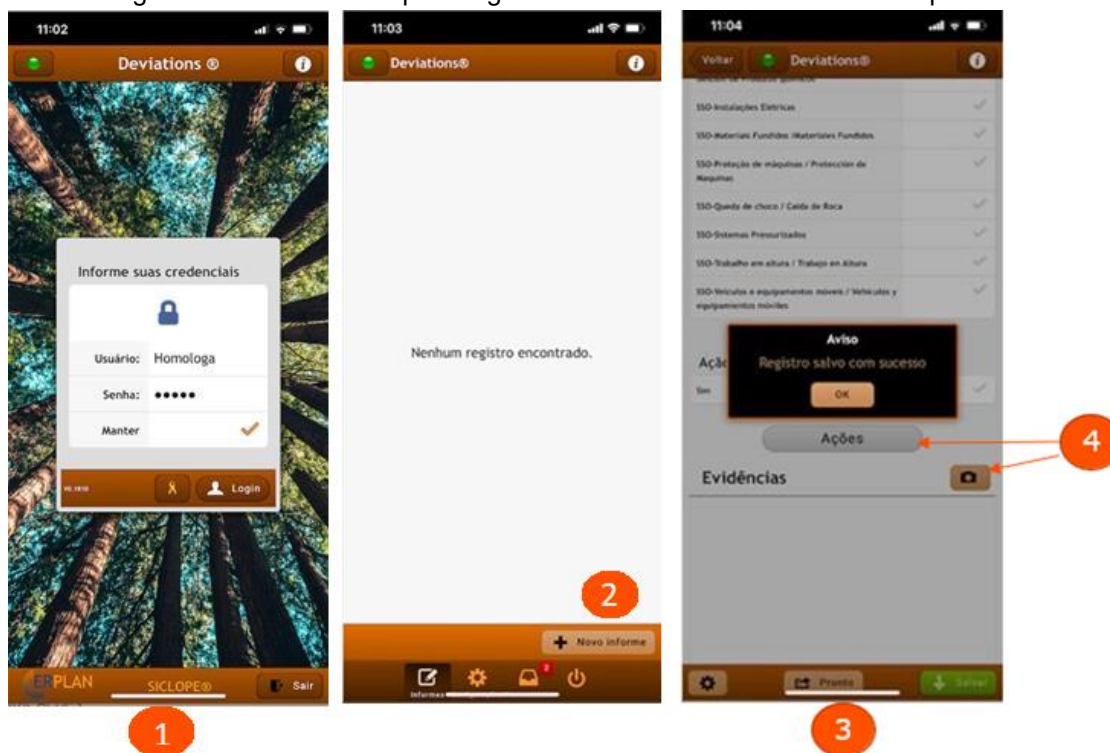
11:02

Deviations ®

Informe suas credenciais

Usuário: Homologa

Senha: •••••

Manter

Login

ERPLAN SICLOPE®

Sair

1

11:03

Deviations®

Nenhum registro encontrado.

2

Novo informe

Informes

2

11:04

Voltar

Deviations®

SSO-Instalações Elétricas

SSO-Materiais Fundidos /Materiales Fundidos

SSO-Proteção de máquinas / Protección de Maquinas

SSO-Queda de choco / Caída de Roca

SSO-Sistemas Pressurizados

SSO-Trabalho em altura / Trabajo en Altura

SSO-Veículos e equipamentos móveis / Vehículos y equipamentos móviles

Aviso

Registro salvo com sucesso

OK

Açõ

Sim

Ações

4

Evidências

Pronto

Salvar

3